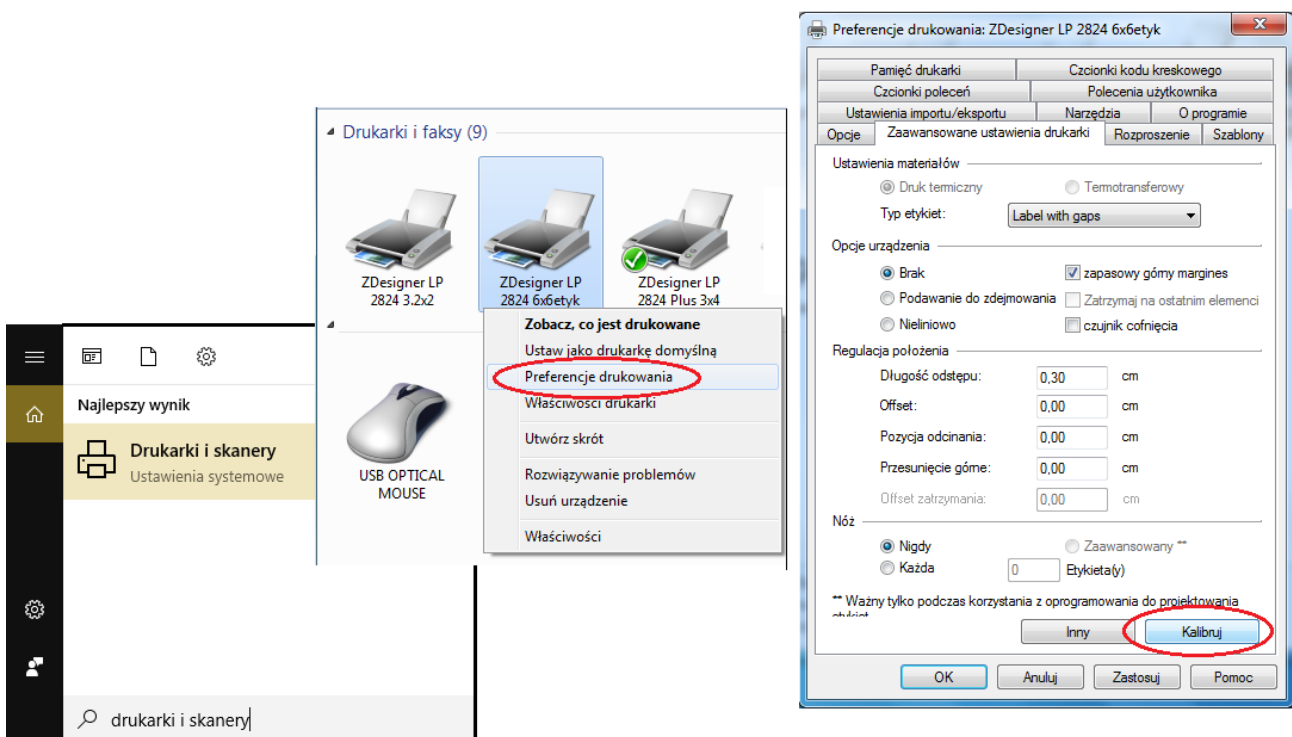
Najlepszy wynik

Drukarki i skanery
Ustawienia systemowe

drukarki i skanery

Drukarki i faksy (9)

ZDesigner LP 2824 3.2x2

ZDesigner LP 2824 6x6etyk

ZDesigner LP 2824 Plus 3x4

USB OPTICAL MOUSE

Zobacz, co jest drukowane
Ustaw jako drukarkę domyślną
Preferencje drukowania
Właściwości drukarki
Utwórz skrót
Rozwiązywanie problemów
Usuń urządzenie
Właściwości

Preferencje drukowania: ZDesigner LP 2824 6x6etyk

Pamięć drukarki | Czcionki kodu kreskowego
Czcionki poleceń | Polecenia użytkownika
Ustawienia importu/eksportu | Narzędzia | O programie
Opcje | Zaawansowane ustawienia drukarki | Rozproszenie | Szablony

Ustawienia materiałów
Druk termiczny
Termotransferowy
Typ etykiet: Label with gaps

Opcje urządzenia
Brak
zapasowy górny margines
Podawanie do zdejmowania
Zatrzymaj na ostatnim elemenci
Nieliniowo
czujnik cofnięcia

Regulacja położenia
Długość odstępu: 0,30 cm
Offset: 0,00 cm
Pozycja odcinania: 0,00 cm
Przesunięcie górne: 0,00 cm
Offset zatrzymania: 0,00 cm

Nóż
Nigdy
Zaawansowany **
Każda
0 Etykieta(y)

** Ważny tylko podczas korzystania z oprogramowania do projektowania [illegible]

Inny
Kalibruj

OK
Anuluj
Zastosuj
Pomoc